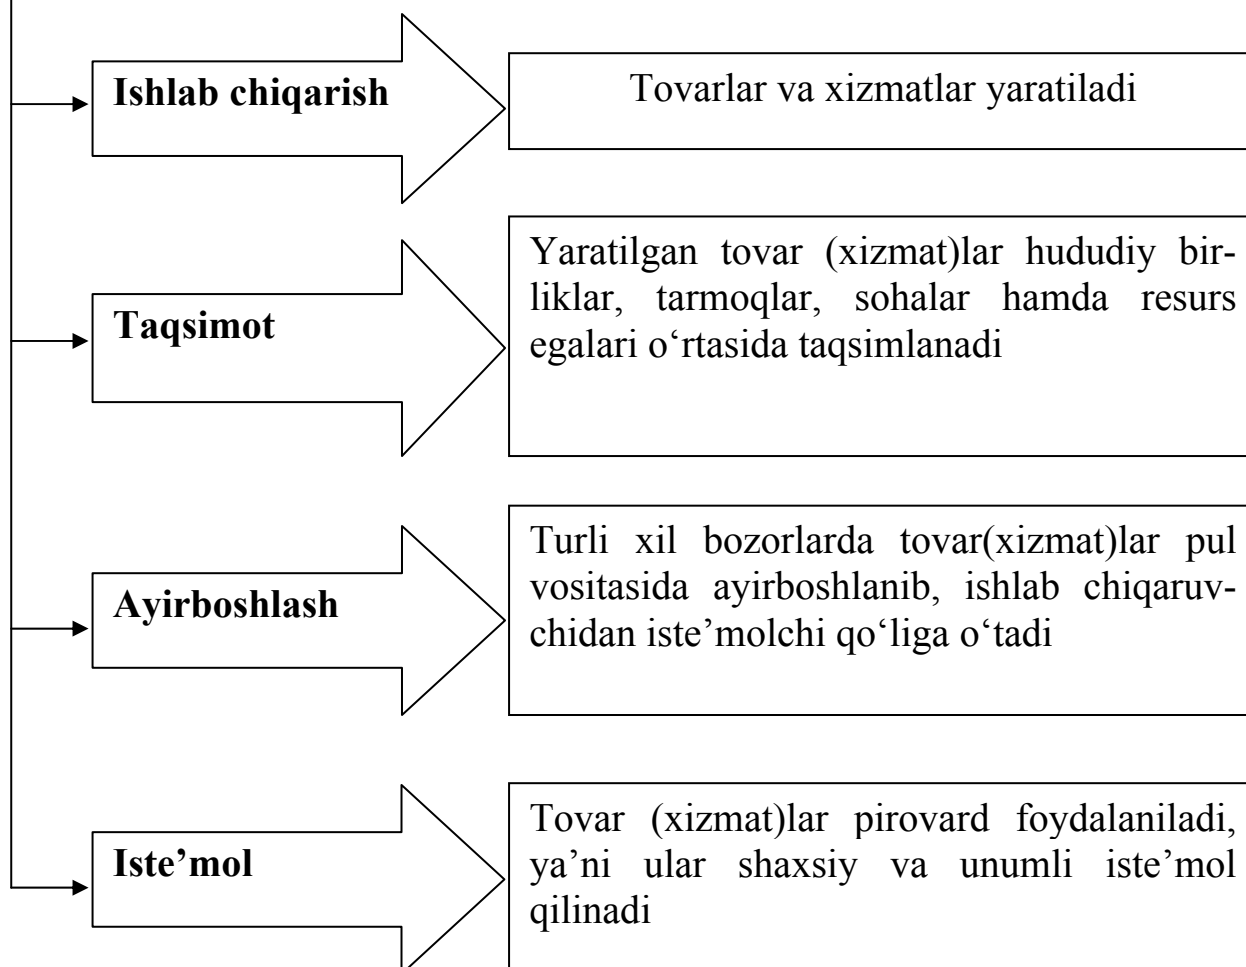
Ishlab chiqarish

Tovarlar va xizmatlar yaratiladi

Taqsimot

Yaratilgan tovar (xizmat)lar hududiy birliklar, tarmoqlar, sohalar hamda resurs egalari o‘rtasida taqsimlanadi

Ayirboshlash

Turli xil bozorlarda tovar(xizmat)lar pul vositasida ayirboshlanib, ishlab chiqaruvchidan iste’molchi qo‘liga o‘tadi

Iste’mol

Tovar (xizmat)lar pirovard foydalaniladi, ya’ni ular shaxsiy va unumli iste’mol qilinadi